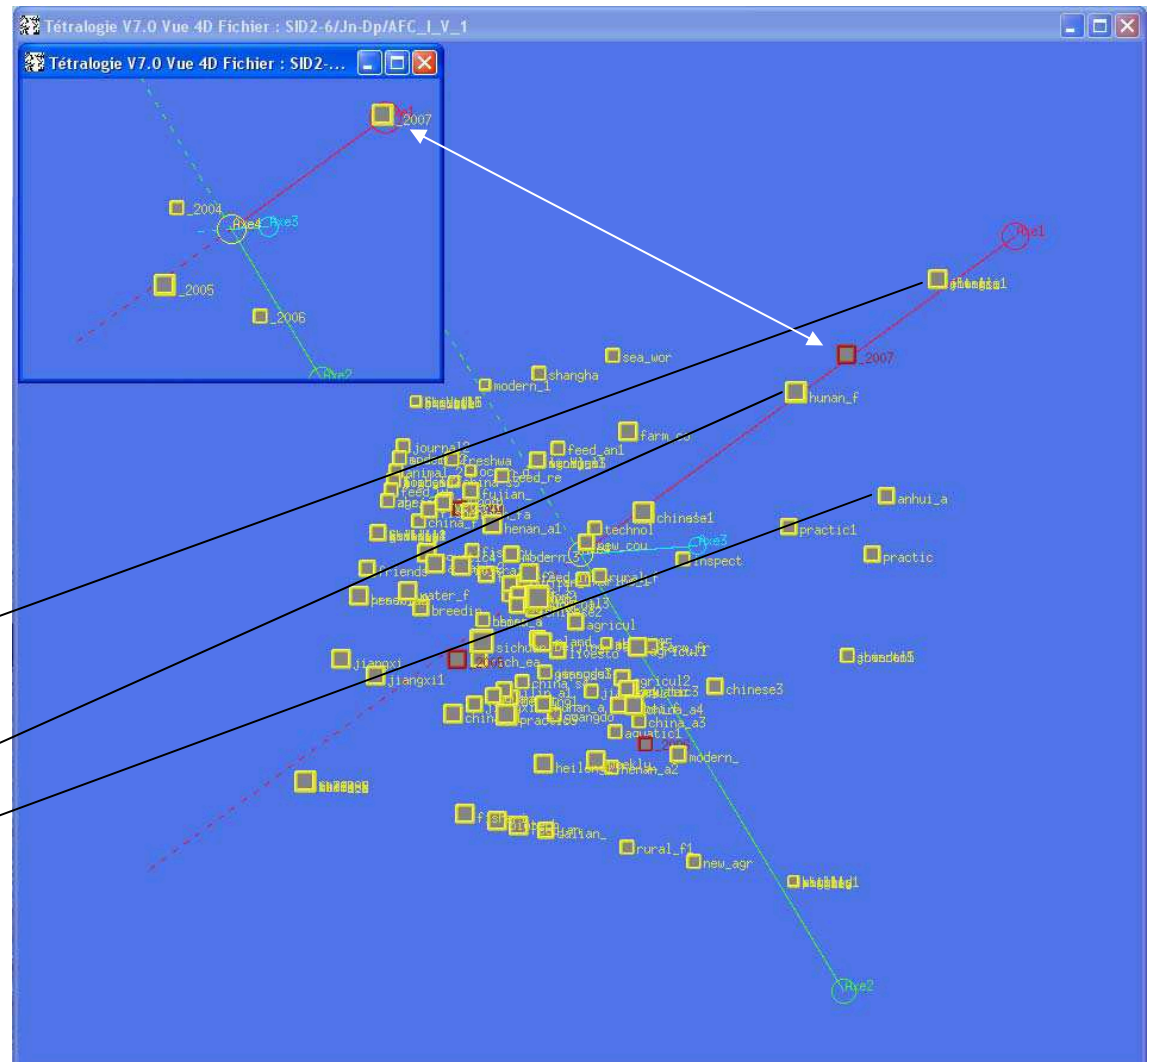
Tétralogie V7.0 Vue 4D Fichier : SID2-6/Jn-Dp/AFC_I_V_1

Tétralogie V7.0 Vue 4D Fichier : SID2-...

Axe1
_2007
_2004
Axe4
Axe3
_2005
_2006
Axe2

Axe1
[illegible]
_2007
sea_wor
shangha
modern_1
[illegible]
hunan_f
farm_co
journal
freshwa
feed_an1
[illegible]
feed_re
fujian_
anhui_a
chinese1
technol
practic1
henan_a1
china_f
new_cou
Axe3
inspect
practic
modern
friends
rural_f
water_f
breedin
agricul
sichuan
agricul1
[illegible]
jiangxi
jiangxi1
agricul2
chinese3
china_a4
china_a3
aquatic1
modern_
heilong
henan_a2
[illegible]
rural_f1
new_agr
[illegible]
Axe2